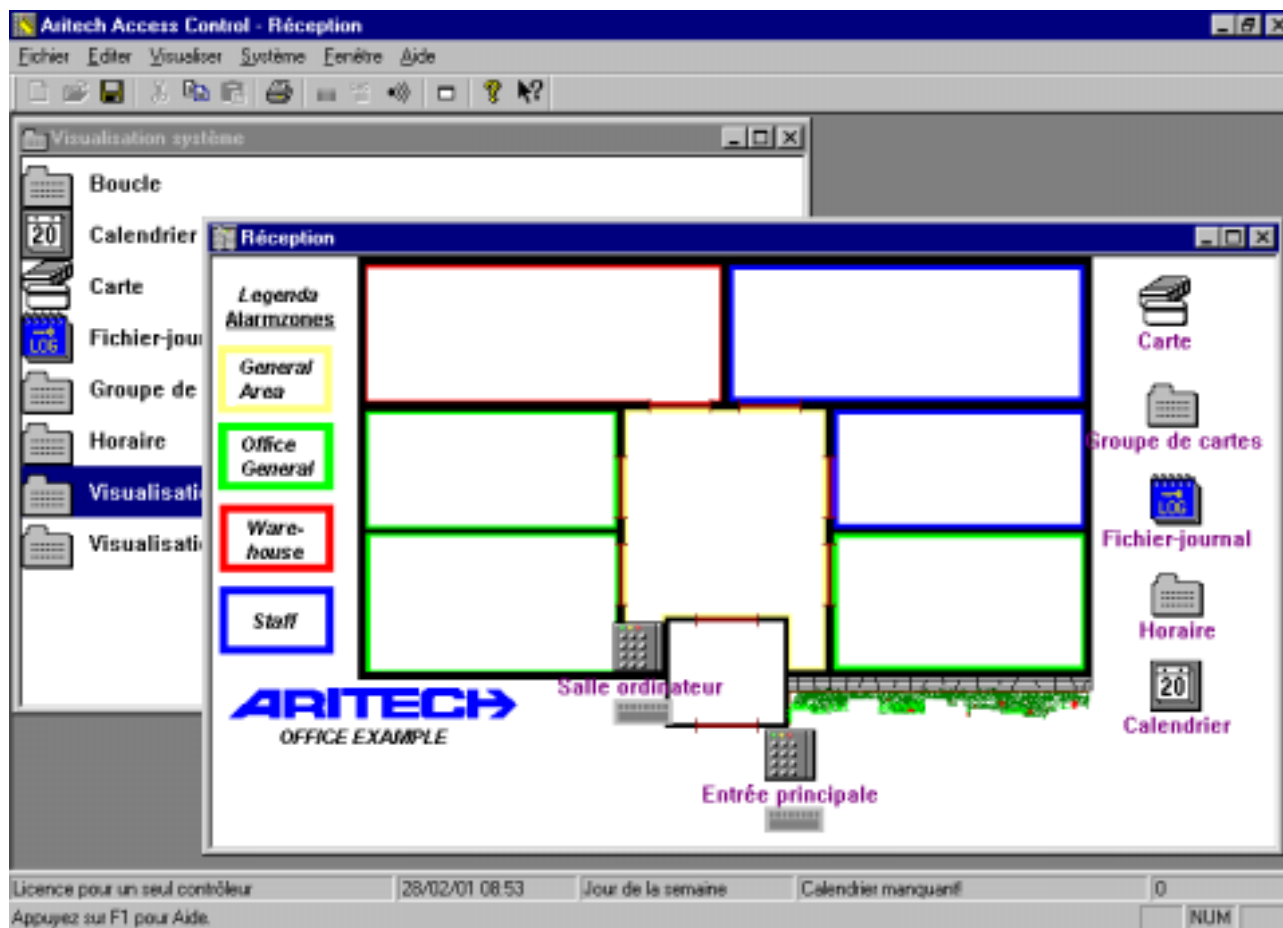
Aritech Access Control - Réception

Fichier Editer Visualiser Système Fenêtre Aide

Visualization système

Boucle

20 Calendrier

Carte

LOG Fichier-jour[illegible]

Groupe de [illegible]

Horaire

Visualisati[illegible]

Visualisati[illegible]

Réception

Legenda Alarmzones

General Area

Office General

Ware-house

Staff

ARITECH

OFFICE EXAMPLE

Salle ordi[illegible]ateur

Entrée principale

Carte

Groupe de cartes

LOG

Fichier-journal

Horaire

20

Calendrier

Licence pour un seul contrôleur | 28/02/01 08:53 | Jour de la semaine | Calendrier manquant! | 0

Appuyez sur F1 pour Aide. | NUM